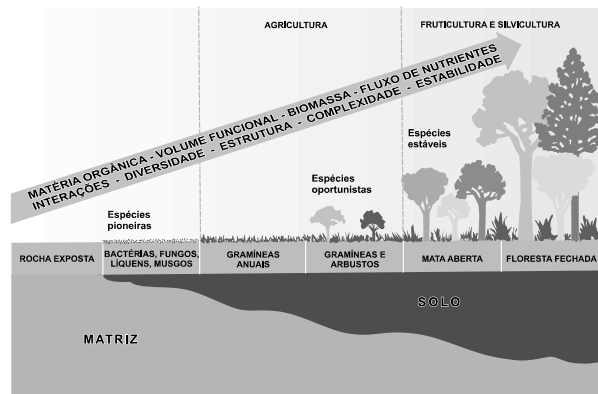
AGRICULTURA

FRUTICULTURA E SILVICULTURA

MATÉRIA ORGÂNICA - VOLUME FUNCIONAL - BIOMASSA - FLUXO DE NUTRIENTES
INTERAÇÕES - DIVERSIDADE - ESTRUTURA - COMPLEXIDADE - ESTABILIDADE

Espécies estáveis

Espécies oportunistas

Espécies pioneiras

| ROCHA EXPOSTA | BACTÉRIAS, FUNGOS, LÍQUENS, MUSGOS | GRAMÍNEAS ANUAIS | GRAMÍNEAS E ARBUSTOS | MATA ABERTA | FLORESTA FECHADA |
|---|---|---|---|---|---|

SOLO

MATRIZ